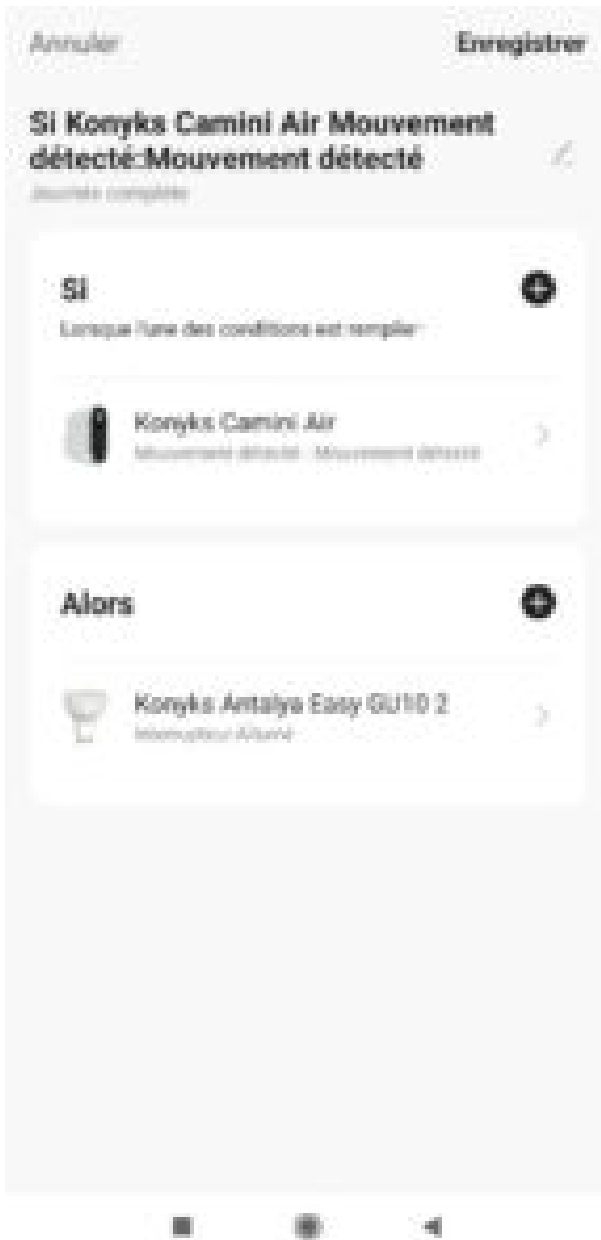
Annuler

Enregistrer

Si Konyks Camini Air Mouvement détecté:Mouvement détecté

Journée complète

Si

Lorsque l'une des conditions est remplie

Konyks Camini Air

Mouvement détecté : Mouvement détecté

Alors

Konyks Antalya Easy GU10 2

Interrupteur:Allumé